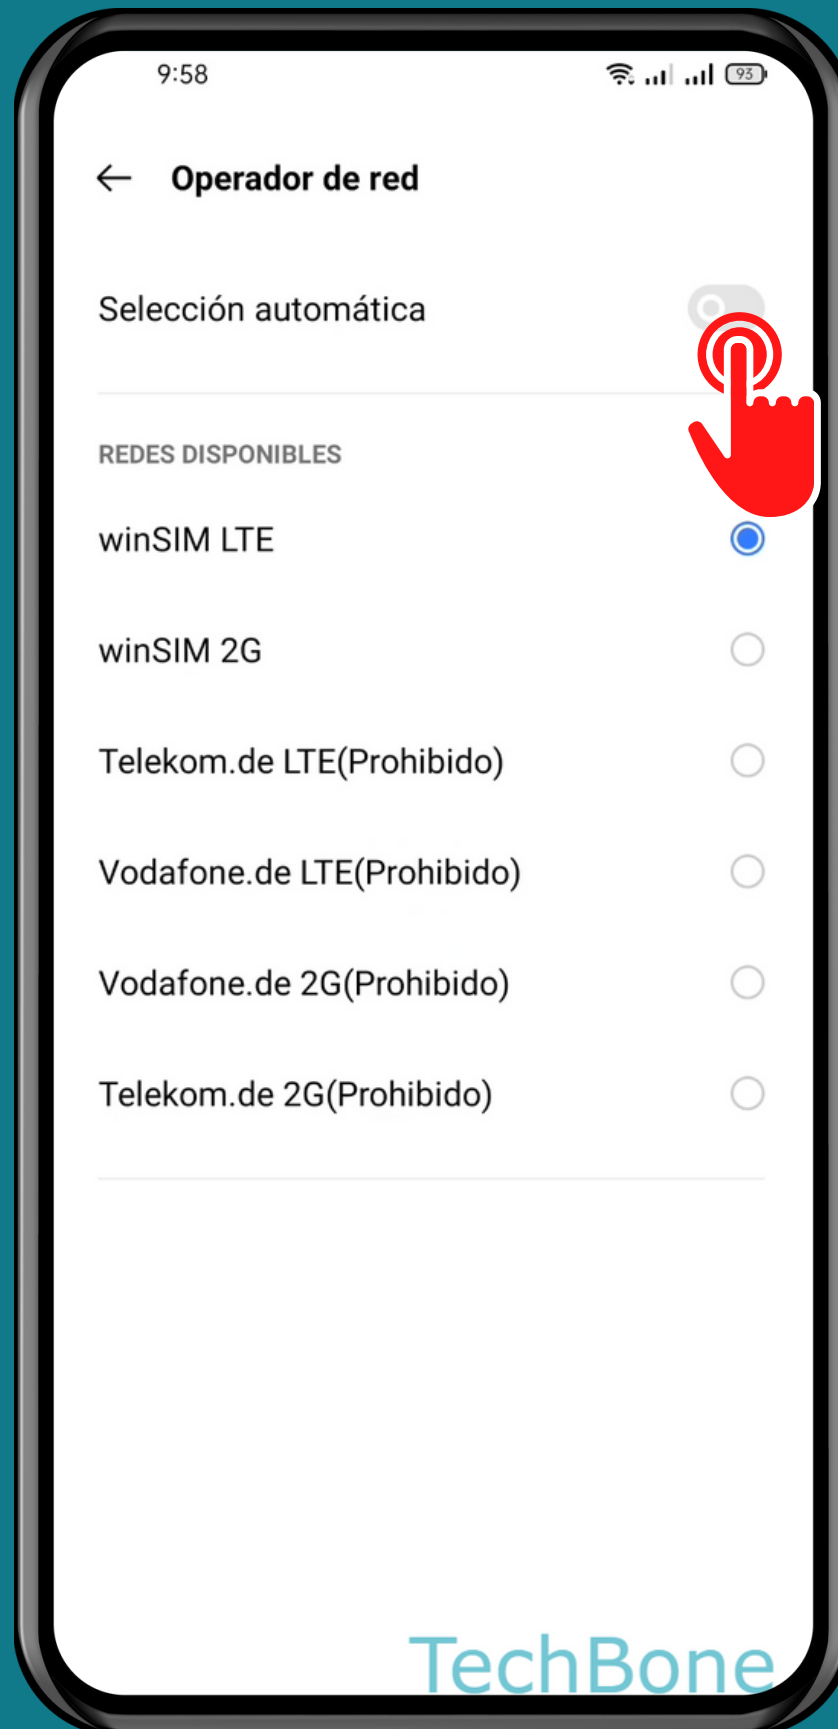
9:58

93

Operador de red

Selección automática

REDES DISPONIBLES

winSIM LTE

winSIM 2G

Telekom.de LTE(Prohibido)

Vodafone.de LTE(Prohibido)

Vodafone.de 2G(Prohibido)

Telekom.de 2G(Prohibido)

TechBone